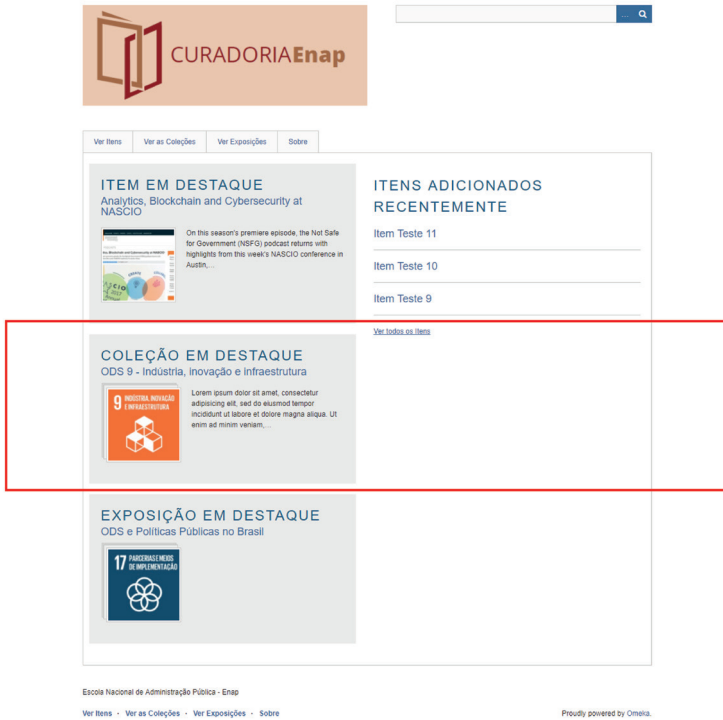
CURADORIAEnap

Ver Itens | Ver as Coleções | Ver Exposições | Sobre

ITEM EM DESTAQUE

Analytics, Blockchain and Cybersecurity at NASCIO

On this season's premiere episode, the Not Safe for Government (NSFG) podcast returns with highlights from this week's NASCIO conference in Austin,...

ITENS ADICIONADOS RECENTEMENTE

Item Teste 11

Item Teste 10

Item Teste 9

Ver todos os Itens

COLEÇÃO EM DESTAQUE

ODS 9 - Indústria, inovação e infraestrutura

9 INDÚSTRIA, INOVAÇÃO E INFRAESTRUTURA

Lorem ipsum dolor sit amet, consectetur adipisicing elit, sed do eiusmod tempor incididunt ut labore et dolore magna aliqua. Ut enim ad minim veniam,...

EXPOSIÇÃO EM DESTAQUE

ODS e Políticas Públicas no Brasil

17 PARCERIAS E MEIOS DE IMPLEMENTAÇÃO

Escola Nacional de Administração Pública - Enap

Ver Itens · Ver as Coleções · Ver Exposições · Sobre

Proudly powered by Omeka.